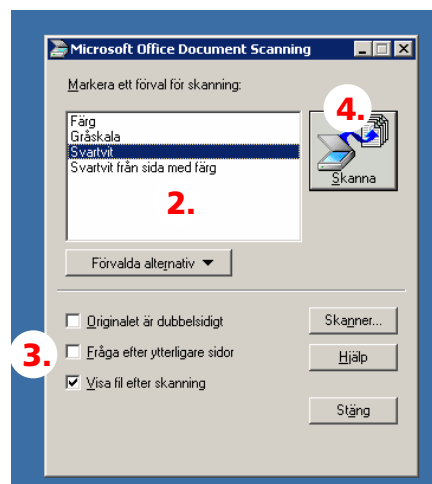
Microsoft Office Document Scanning

Markera ett förval för skanning:

Färg
Gråskala
Svartvit
Svartvit från sida med färg

2.

4.

Skanna

Förvalda alternativ

Originalet är dubbelsidigt

3.

Fråga efter ytterligare sidor

Visa fil efter skanning

Skanner...

Hjälp

Stäng